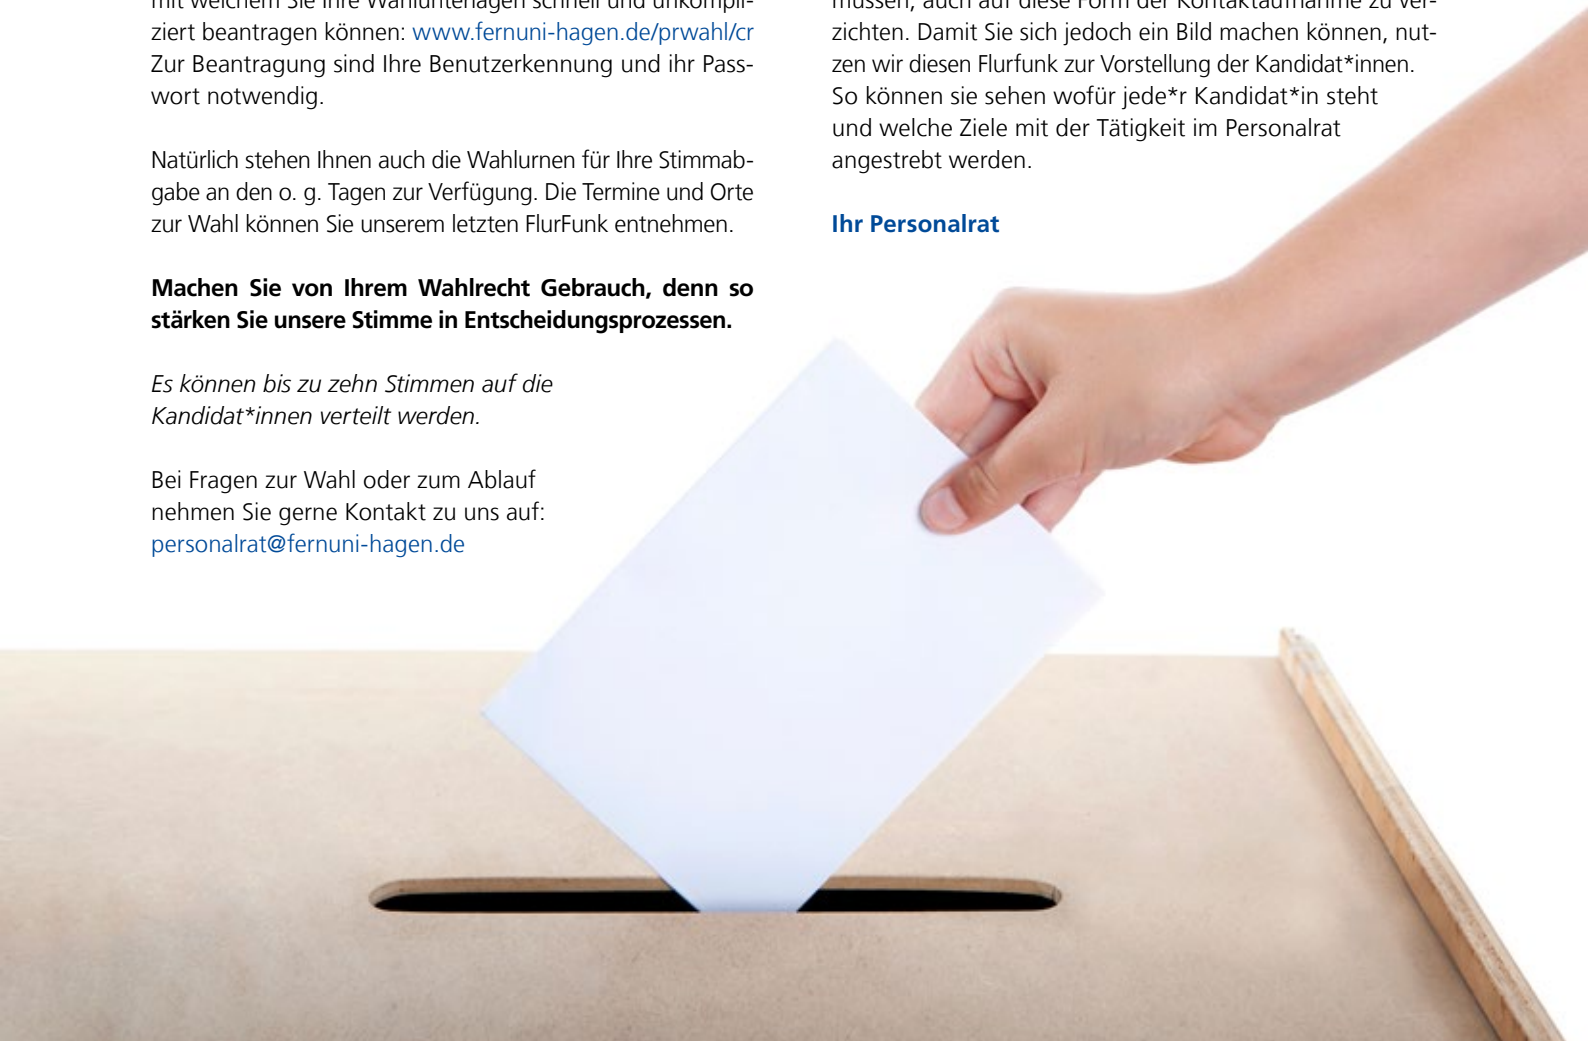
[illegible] ziert beantragen können: www.fernuni-hagen.de/prwahl/cr Zur Beantragung sind Ihre Benutzerkennung und ihr Passwort notwendig.

Natürlich stehen Ihnen auch die Wahlurnen für Ihre Stimmabgabe an den o. g. Tagen zur Verfügung. Die Termine und Orte zur Wahl können Sie unserem letzten FlurFunk entnehmen.

**Machen Sie von Ihrem Wahlrecht Gebrauch, denn so stärken Sie unsere Stimme in Entscheidungsprozessen.**

*Es können bis zu zehn Stimmen auf die Kandidat*innen verteilt werden.*

Bei Fragen zur Wahl oder zum Ablauf nehmen Sie gerne Kontakt zu uns auf: personalrat@fernuni-hagen.de

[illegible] zichten. Damit Sie sich jedoch ein Bild machen können, nutzen wir diesen Flurfunk zur Vorstellung der Kandidat*innen. So können sie sehen wofür jede*r Kandidat*in steht und welche Ziele mit der Tätigkeit im Personalrat angestrebt werden.

**Ihr Personalrat**